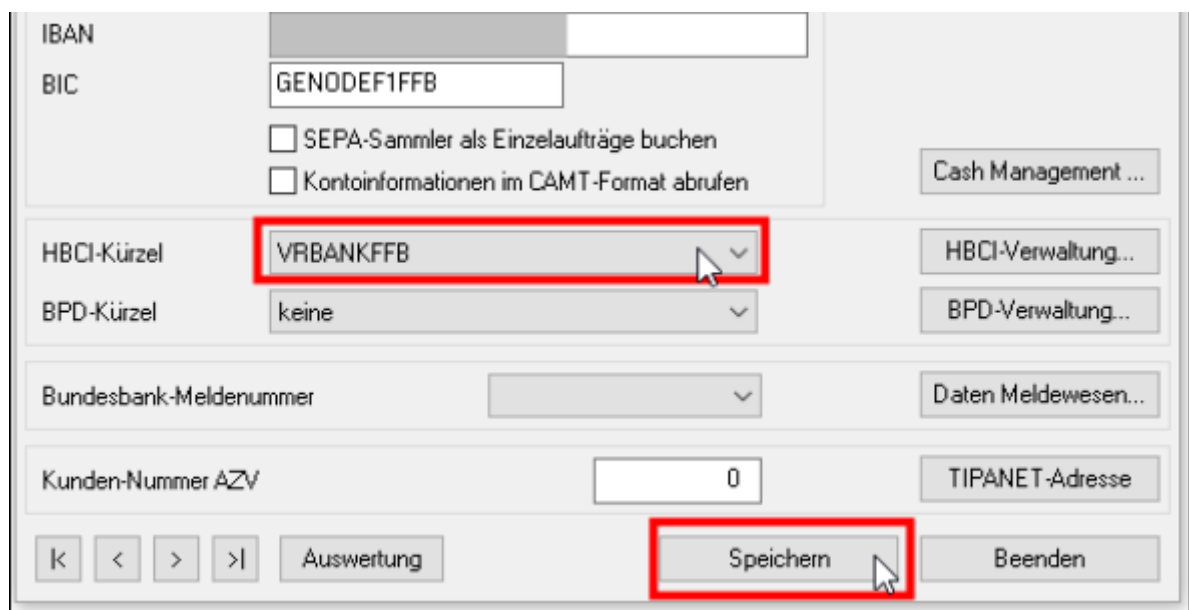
IBAN

BIC GENODEF1FFB

SEPA-Sammler als Einzelaufträge buchen

Kontoinformationen im CAMT-Format abrufen

Cash Management ...

HBCI-Kürzel VRBANKFFB

HBCI-Verwaltung...

BPD-Kürzel keine

BPD-Verwaltung...

Bundesbank-Meldenummer

Daten Meldewesen...

Kunden-Nummer AZV 0

TIPANET-Adresse

|< < > >| Auswertung

Speichern

Beenden